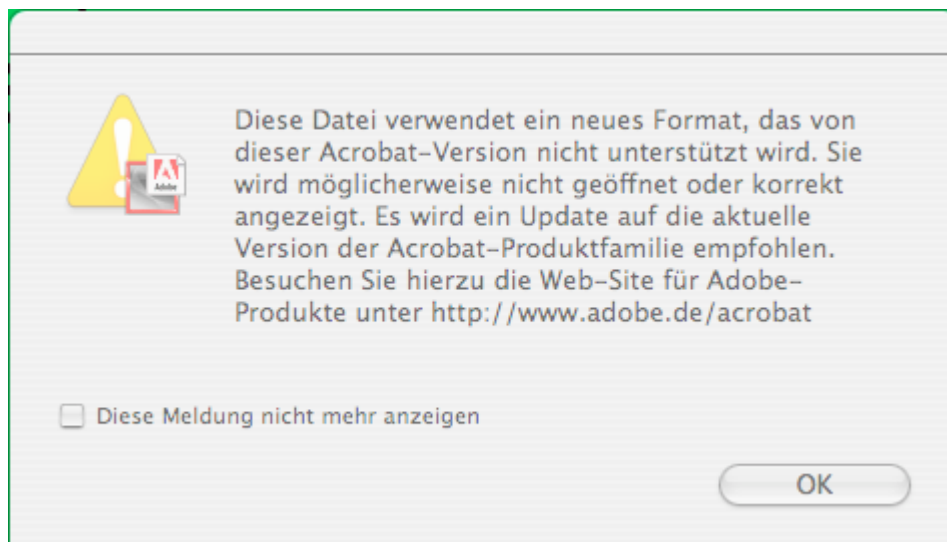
Adobe

Diese Datei verwendet ein neues Format, das von dieser Acrobat-Version nicht unterstützt wird. Sie wird möglicherweise nicht geöffnet oder korrekt angezeigt. Es wird ein Update auf die aktuelle Version der Acrobat-Produktfamilie empfohlen. Besuchen Sie hierzu die Web-Site für Adobe-Produkte unter http://www.adobe.de/acrobat

Diese Meldung nicht mehr anzeigen

OK